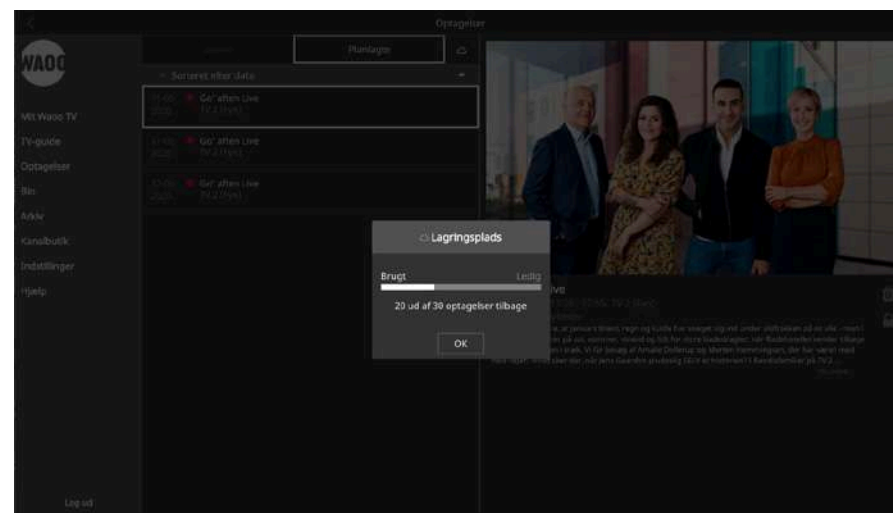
Optagelser

WAOO

Mit Waoo TV
TV-guide
Optagelser
Bio
Arkiv
Kanalbutik
Indstillinger
Hjælp

Log ud

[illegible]
Planlagte

Sorteret efter dato

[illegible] Go' aften Live
TV 2 (Fyn)

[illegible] Go' aften Live
TV 2 (Fyn)

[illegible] Go' aften Live
TV 2 (Fyn)

Lagringsplads

Brugt
Ledig

20 ud af 30 optagelser tilbage

OK

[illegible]ive

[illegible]